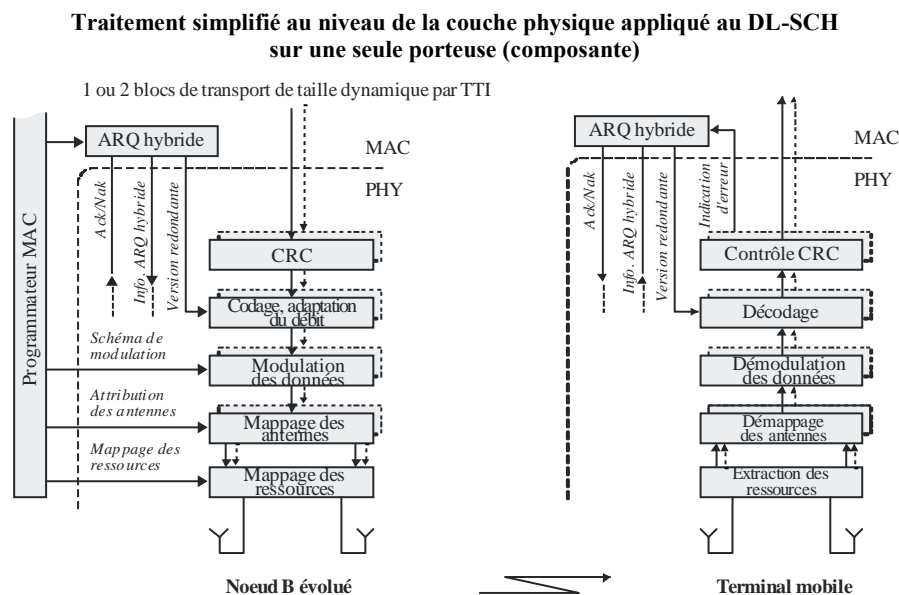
Traitement simplifié au niveau de la couche physique appliqué au DL-SCH sur une seule porteuse (composante)

1 ou 2 blocs de transport de taille dynamique par TTI

Programmateur MAC

ARQ hybride

MAC

PHY

Ack/Nak

Info. ARQ hybride

Version redondante

CRC

Codage, adaptation du débit

Schéma de modulation

Modulation des données

Attribution des antennes

Mappage des antennes

Mappage des ressources

Mappage des ressources

ARQ hybride

MAC

PHY

Ack/Nak

Info. ARQ hybride

Version redondante

Indication d'erreur

Contrôle CRC

Décodage

Démodulation des données

Démappage des antennes

Extraction des ressources

Noeud B évolué

Terminal mobile